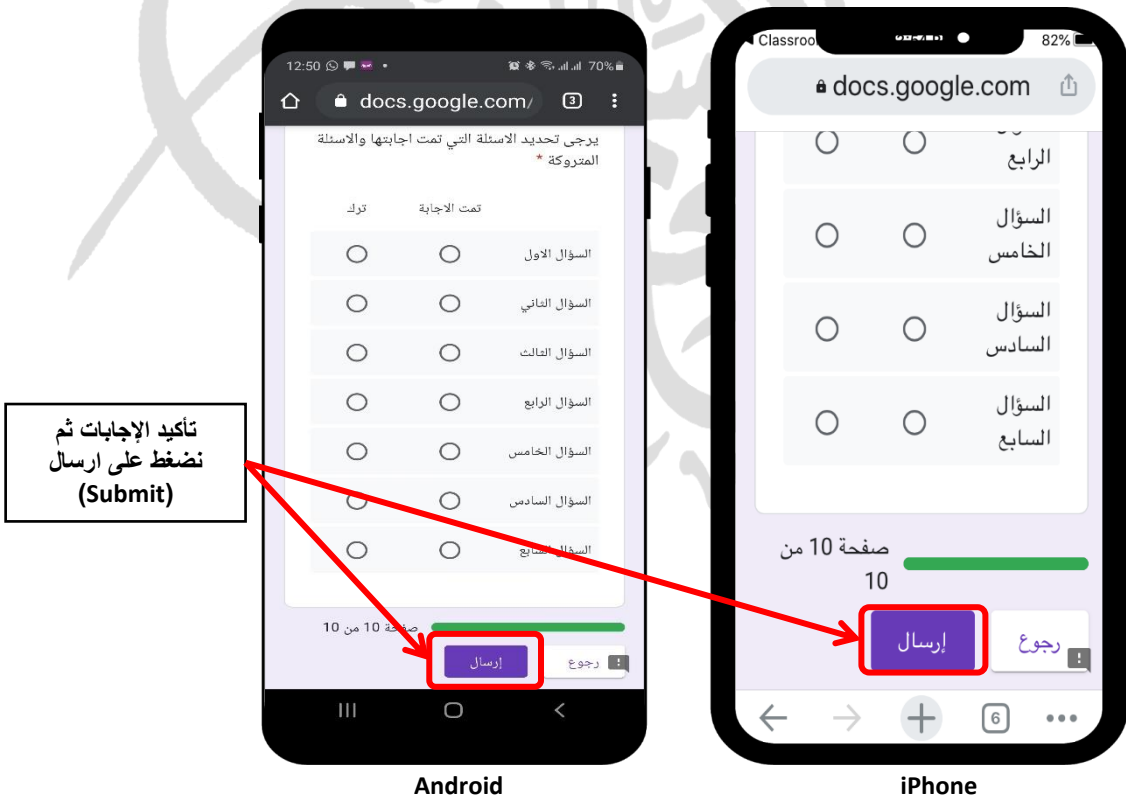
تأكيد الإجابات ثم نضغط على ارسال (Submit)

12:50 70%
docs.google.com/ 3
يرجى تحديد الاسئلة التي تمت اجابتها والاسئلة المتروكة *

| | تمت الاجابة | ترك |
|---|---|---|
| السؤال الاول | | |
| السؤال الثاني | | |
| السؤال الثالث | | |
| السؤال الرابع | | |
| السؤال الخامس | | |
| السؤال السادس | | |
| السؤال السابع | | |

صفحة 10 من 10
إرسال
رجوع

Android

Classroo 82%
docs.google.com

| | | |
|---|---|---|
| الرابع | | |
| السؤال الخامس | | |
| السؤال السادس | | |
| السؤال السابع | | |

صفحة 10 من 10
إرسال
رجوع
6

iPhone